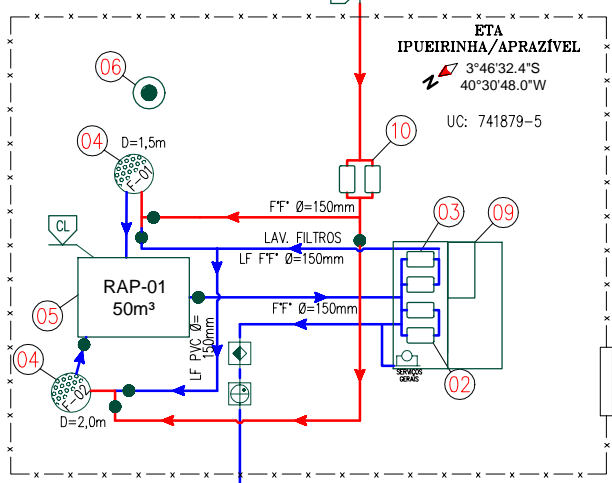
ETA
IPUEIRINHA/APRAZÍVEL
3°46'32.4"S
40°30'48.0"W

UC: 741879-5

06

04
D=1,5m
F-01

10

F°F° Ø=150mm

CL

LAV. FILTROS

03

09

LF F°F° Ø=150mm

RAP-01
50m³

05

F°F° Ø=150mm

LF PVC Ø=150mm

04
F-02
D=2,0m

SERVIÇOS GERAIS

02